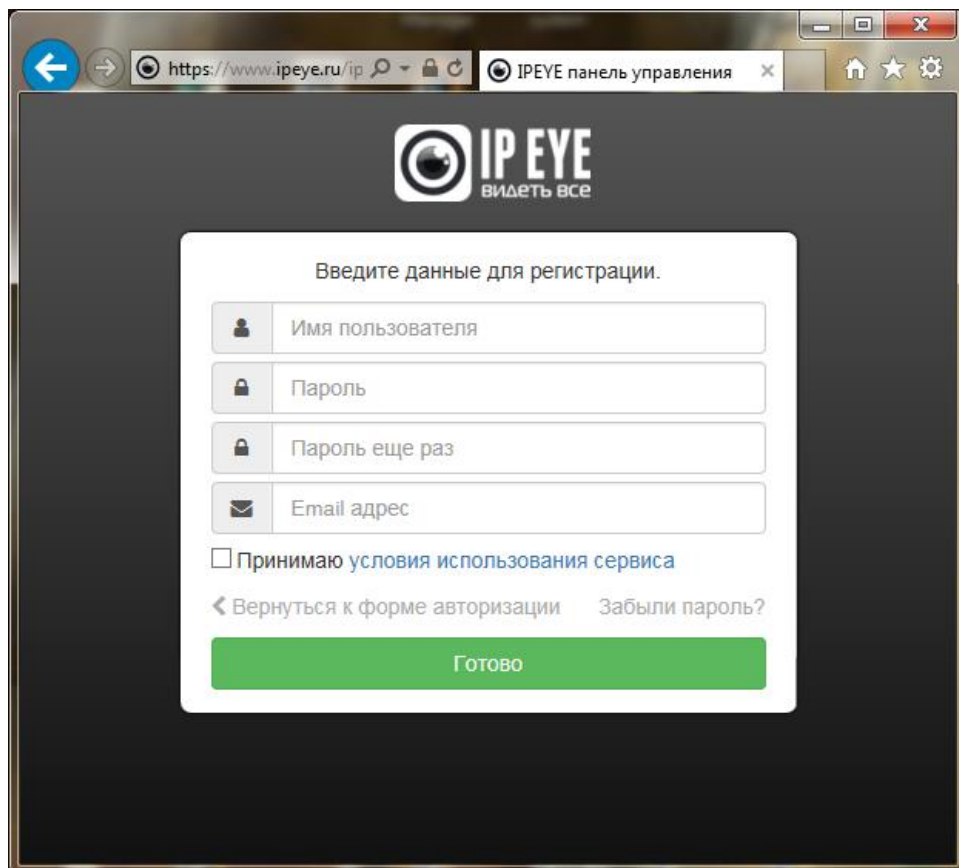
https://www.ipeye.ru/ip

IPEYE панель управления

IP EYE
видеть все

Введите данные для регистрации.

Имя пользователя

Пароль

Пароль еще раз

Email адрес

Принимаю условия использования сервиса

❮ Вернуться к форме авторизации

Забыли пароль?

Готово